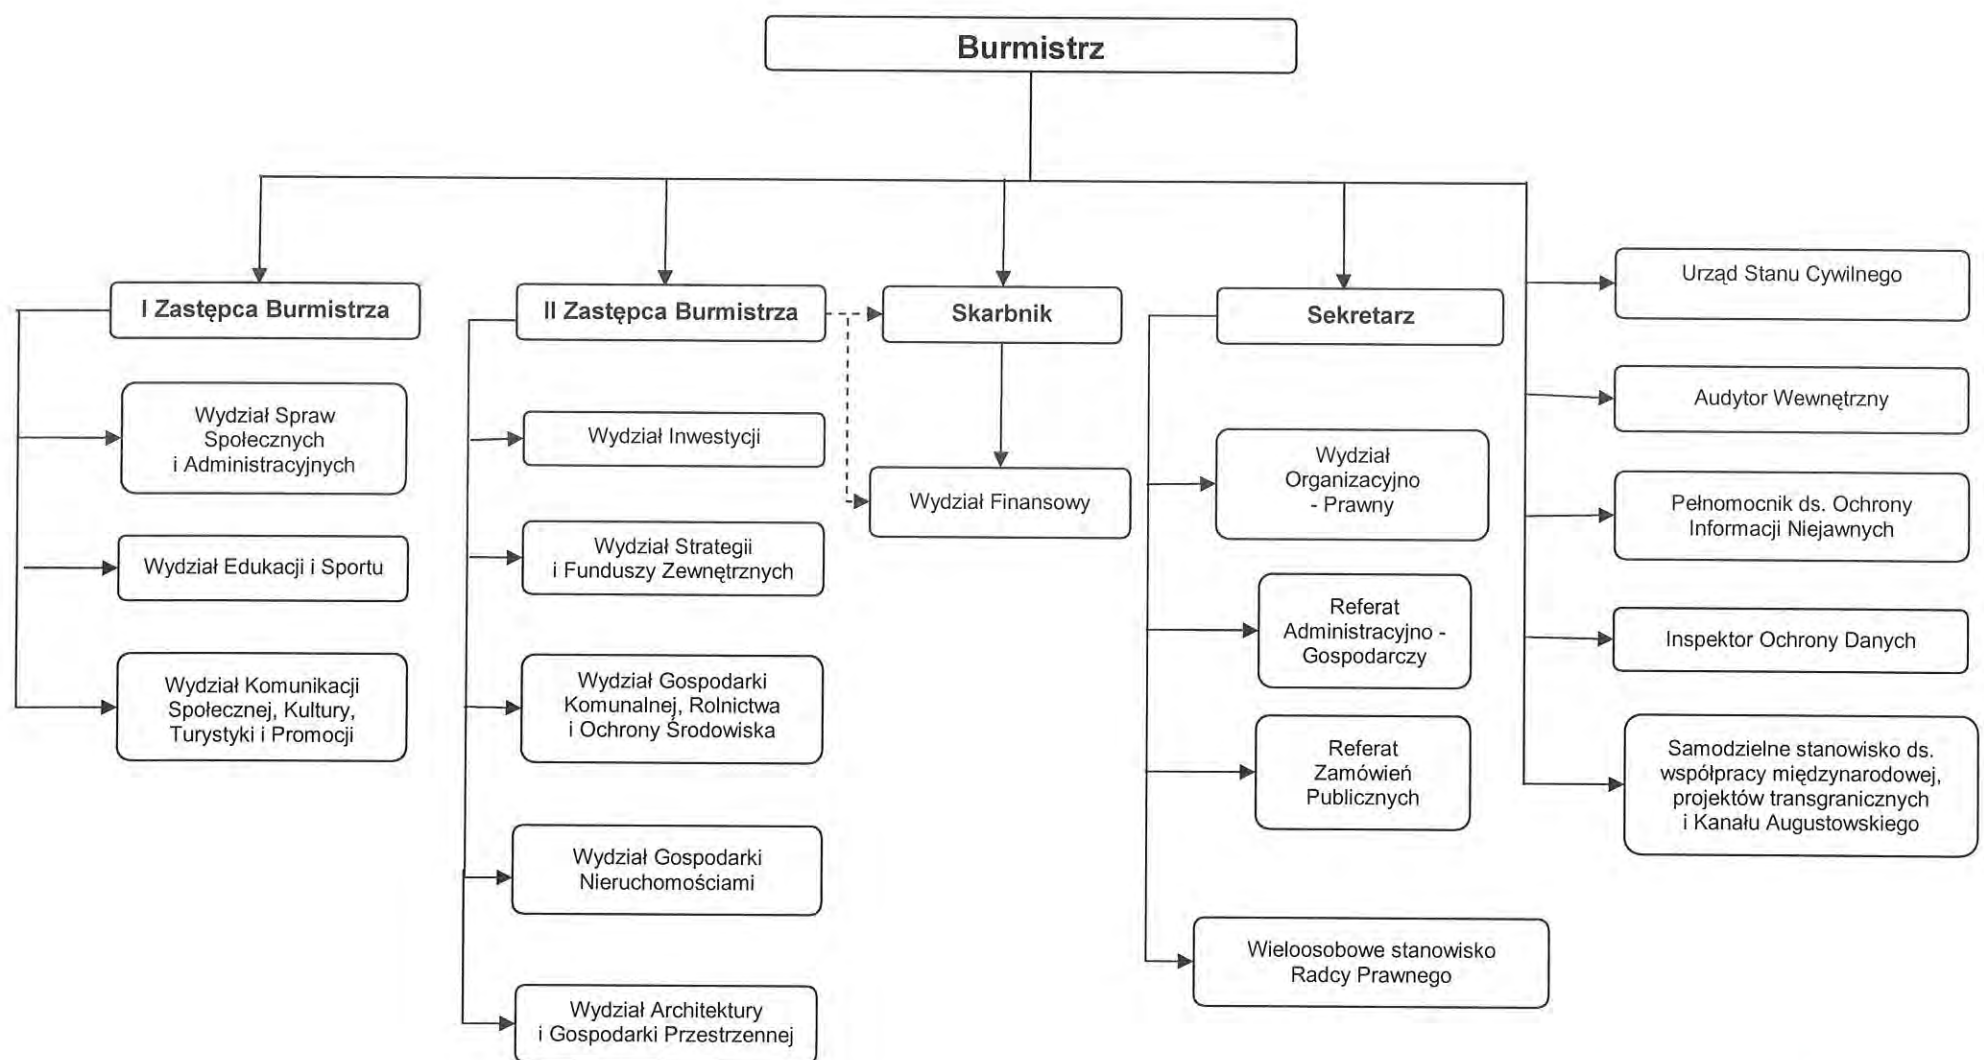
Burmistrz

I Zastępca Burmistrza

Wydział Spraw Społecznych i Administracyjnych

Wydział Edukacji i Sportu

Wydział Komunikacji Społecznej, Kultury, Turystyki i Promocji

II Zastępca Burmistrza

Wydział Inwestycji

Wydział Strategii i Funduszy Zewnętrznych

Wydział Gospodarki Komunalnej, Rolnictwa i Ochrony Środowiska

Wydział Gospodarki Nieruchomościami

Wydział Architektury i Gospodarki Przestrzennej

Skarbnik

Wydział Finansowy

Sekretarz

Wydział Organizacyjno - Prawny

Referat Administracyjno - Gospodarczy

Referat Zamówień Publicznych

Wieloosobowe stanowisko Radcy Prawnego

Urząd Stanu Cywilnego

Audytor Wewnętrzny

Pełnomocnik ds. Ochrony Informacji Niejawnych

Inspektor Ochrony Danych

Samodzielne stanowisko ds. współpracy międzynarodowej, projektów transgranicznych i Kanału Augustowskiego